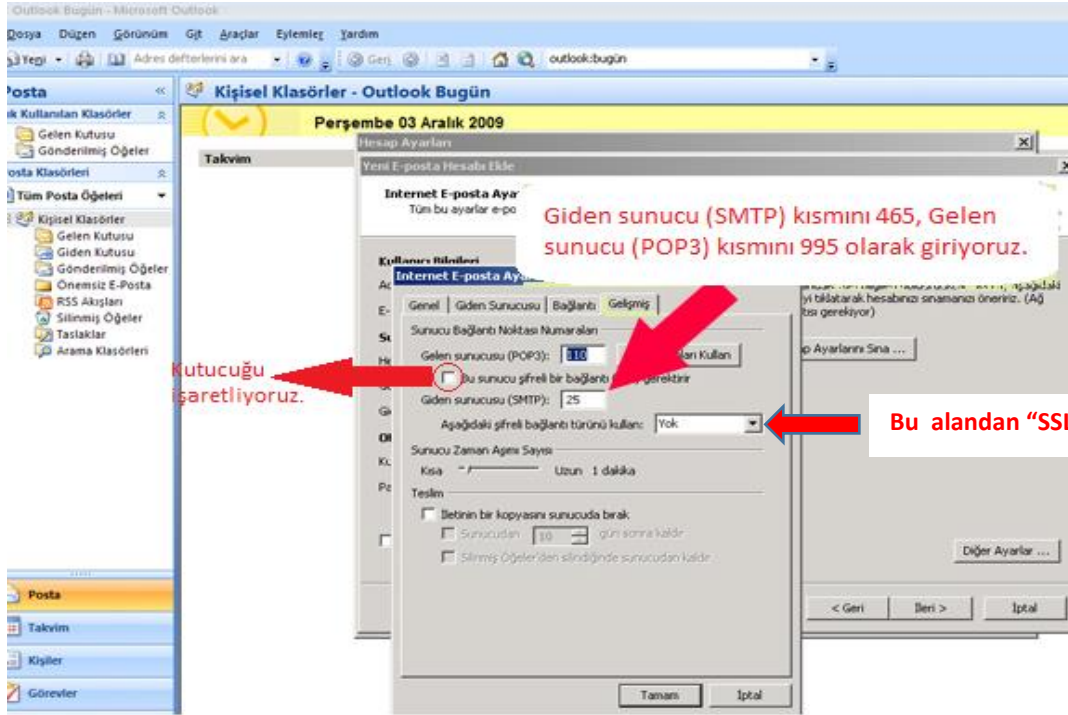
Outlook Bugün - Microsoft Outlook

Dosya Düzen Görünüm Git Araçlar Eylemler Yardım

Yeni Adres defterlerini ara Geri outlook:bugün

Posta

Sık Kullanılan Klasörler

Gelen Kutusu

Gönderilmiş Öğeler

Posta Klasörleri

Tüm Posta Öğeleri

Kişisel Klasörler

Gelen Kutusu

Giden Kutusu

Gönderilmiş Öğeler

Önemsiz E-Posta

RSS Akışları

Silinmiş Öğeler

Taslaklar

Arama Klasörleri

Posta

Takvim

Kişiler

Görevler

Kişisel Klasörler - Outlook Bugün

Perşembe 03 Aralık 2009

Takvim

Hesap Ayarları

Yeni E-posta Hesabı Ekle

Internet E-posta Ayar

Tüm bu ayarlar e-po

Giden sunucu (SMTP) kısmını 465, Gelen sunucu (POP3) kısmını 995 olarak giriyoruz.

Kullanıcı Bilgileri

yi tıklatarak hesabınızı sınamanızı öneririz. (Ağ tısı gerekiyor)

p Ayarlarını Sına ...

Internet E-posta Ay

Genel Giden Sunucusu Bağlantı Gelişmiş

Sunucu Bağlantı Noktası Numaraları

Gelen sunucusu (POP3): 110 ları Kullan

Bu sunucu şifreli bir bağlantı gerektirir

Kutucuğu işaretliyoruz.

Giden sunucusu (SMTP): 25

Aşağıdaki şifreli bağlantı türünü kullan: Yok

Bu alandan "SSL

Sunucu Zaman Aşımı Sayısı

Kısa Uzun 1 dakika

Teslim

İletinin bir kopyasını sunucuda bırak

Sunucudan 10 gün sonra kaldır

Silinmiş Öğeler'den silindiğinde sunucudan kaldır

Diğer Ayarlar ...

< Geri İleri > İptal

Tamam İptal